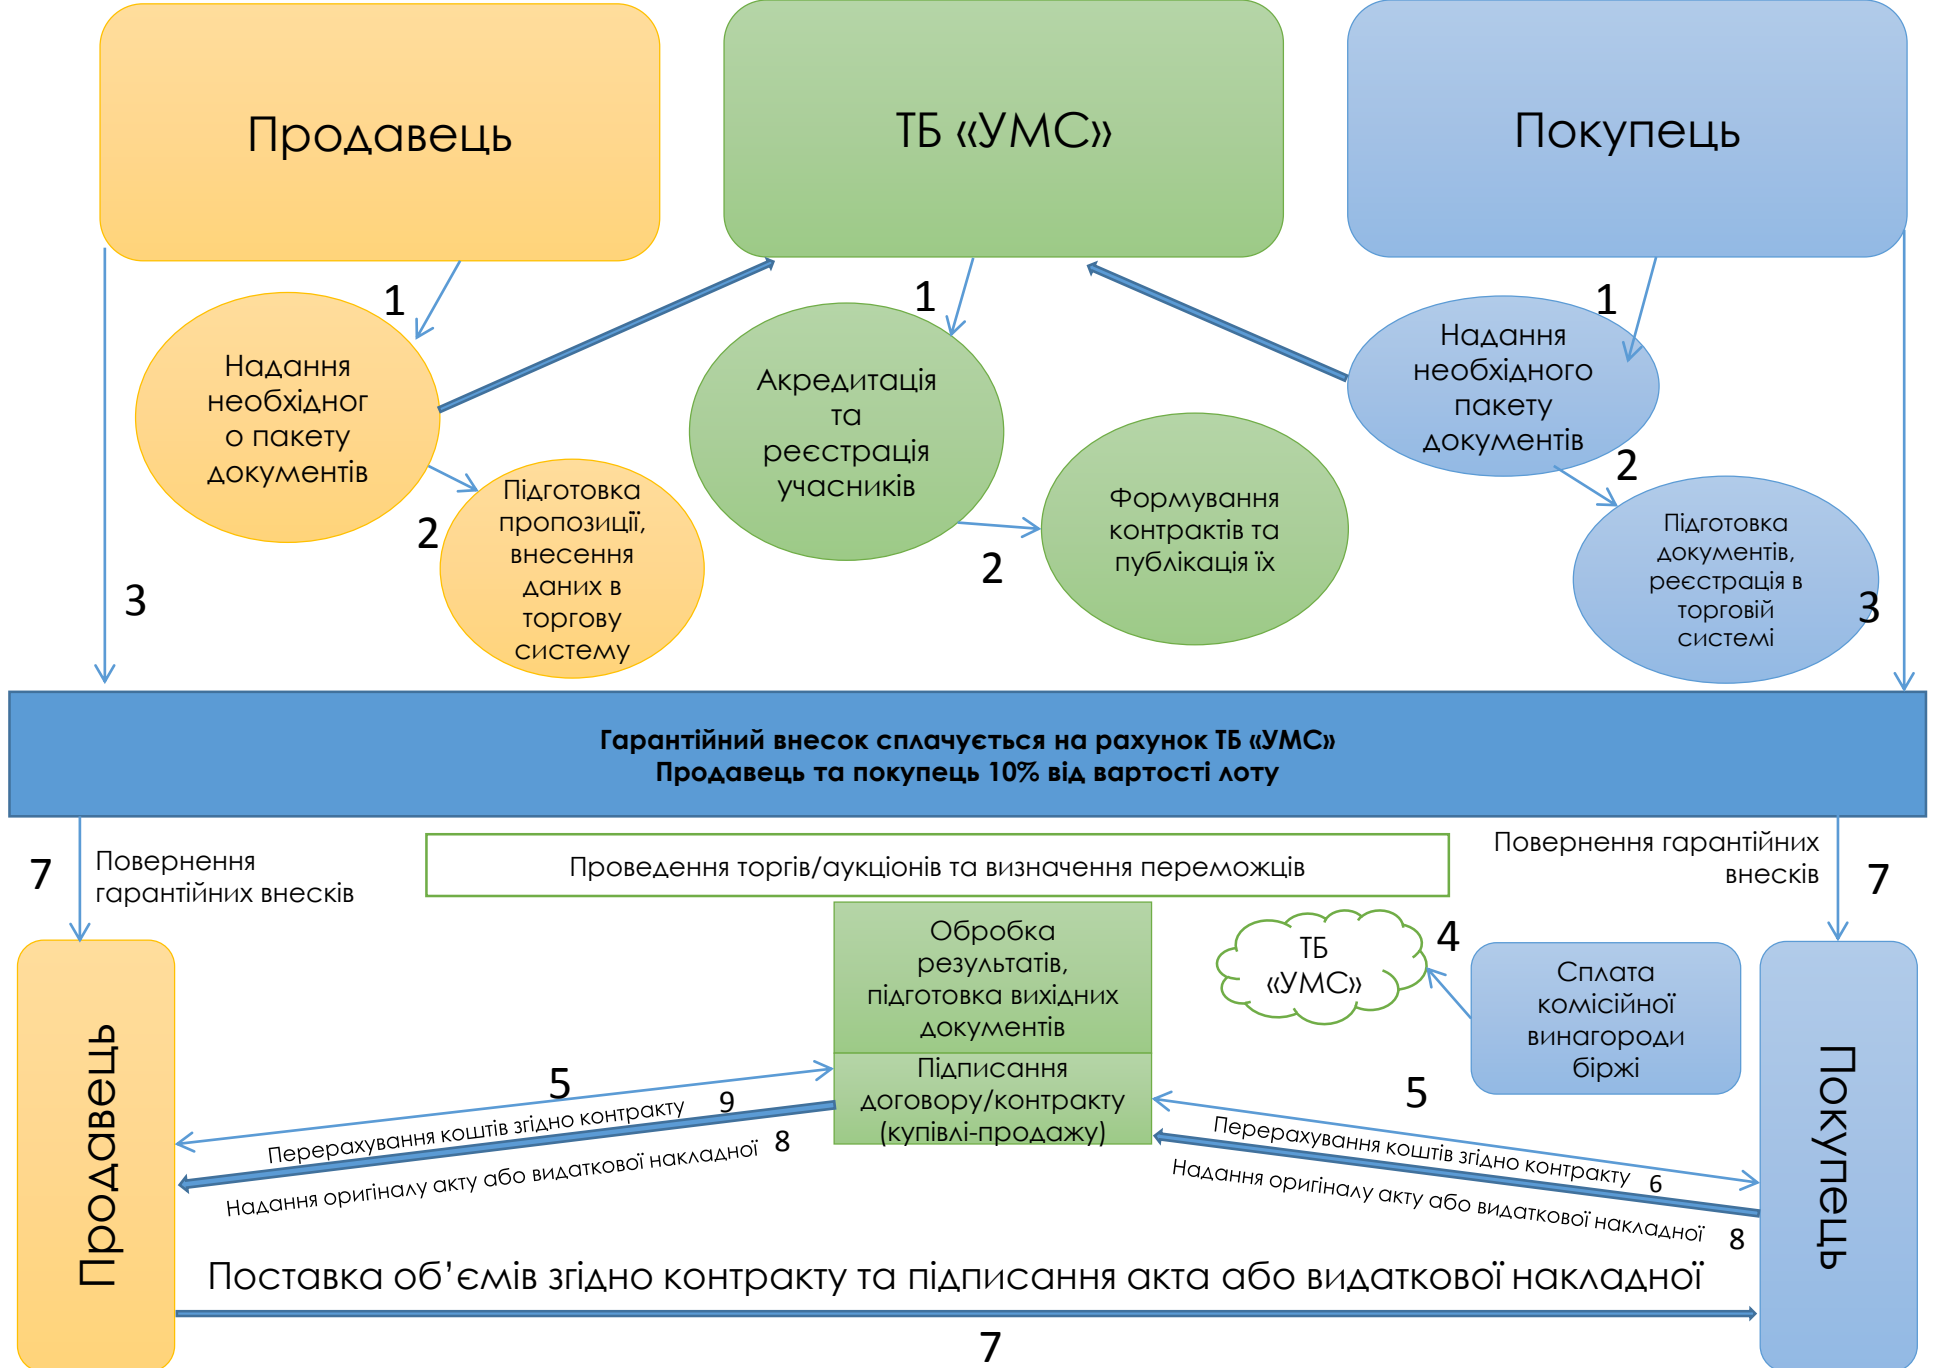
Продавець

ТБ «УМС»

Покупець

1

Надання необхідного пакету документів

1

Акредитація та реєстрація учасників

1

Надання необхідного пакету документів

2

Підготовка пропозиції, внесення даних в торгову систему

2

Формування контрактів та публікація їх

2

Підготовка документів, реєстрація в торговій системі

3

3

Гарантійний внесок сплачується на рахунок ТБ «УМС»
Продавець та покупець 10% від вартості лоту

7

Повернення гарантійних внесків

Проведення торгів/аукціонів та визначення переможців

Повернення гарантійних внесків

7

Обробка результатів, підготовка вихідних документів

ТБ «УМС»

4

Сплата комісійної винагороди біржі

Продавець

5

Підписання договору/контракту (купівлі-продажу)

5

Покупець

Перерахування коштів згідно контракту

9

Надання оригіналу акту або видаткової накладної

8

Перерахування коштів згідно контракту

6

Надання оригіналу акту або видаткової накладної

8

Поставка об’ємів згідно контракту та підписання акта або видаткової накладної

7